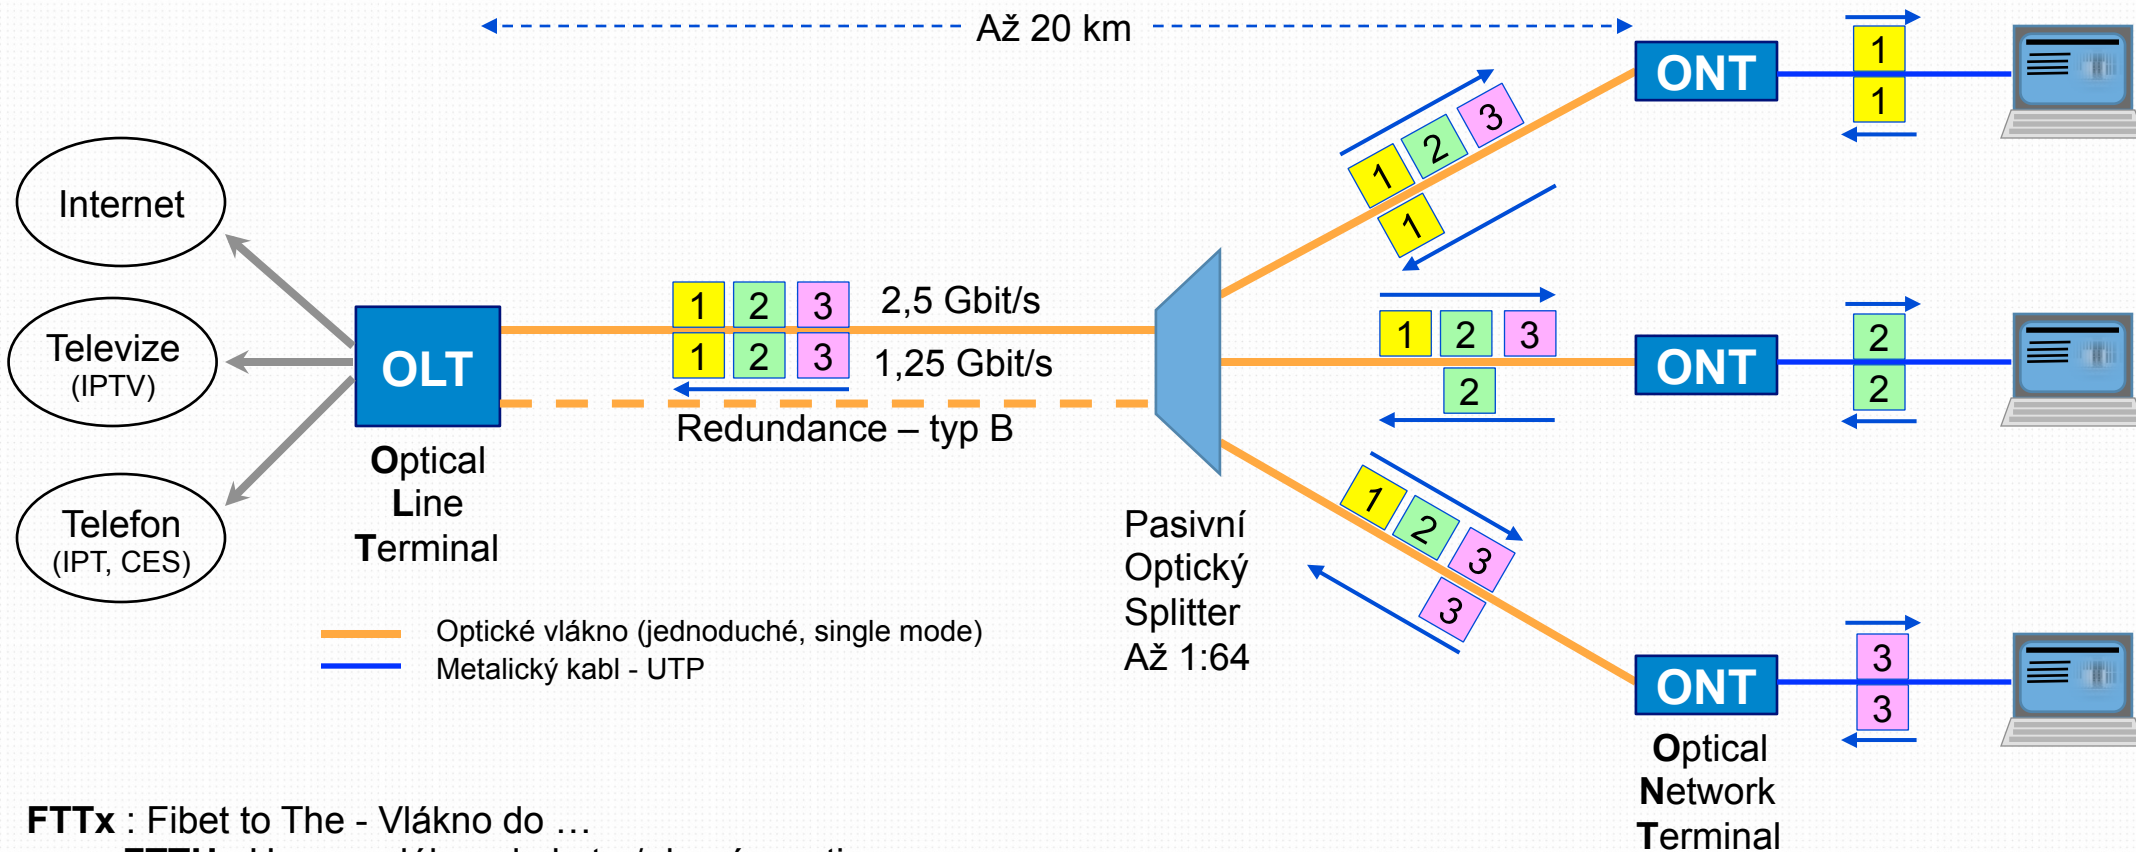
Až 20 km

Internet

Televize
(IPTV)

Telefon
(IPT, CES)

OLT

Optical
Line
Terminal

1 2 3 2,5 Gbit/s
1 2 3 1,25 Gbit/s

Redundance – typ B

Pasivní
Optický
Splitter
Až 1:64

1 2 3
1

1 2 3
2

1 2 3
3

ONT
1
1

ONT
2
2

ONT
3
3

Optical
Network
Terminal

Optické vlákno (jednoduché, single mode)
Metalický kabl - UTP

FTTx : Fibet to The - Vlákno do …

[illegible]